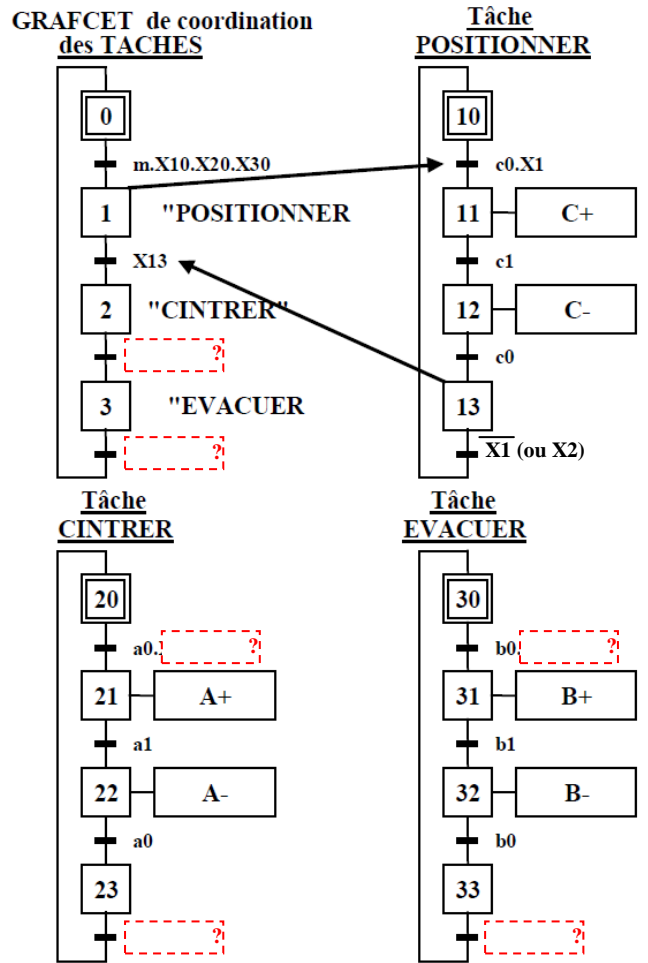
GRAFCET de coordination des TACHES

0

m.X10.X20.X30

1 "POSITIONNER

X13

2 "CINTRER"

?

3 "EVACUER

?

Tâche POSITIONNER

10

c0.X1

11 C+

c1

12 C-

c0

13

$\overline{X1}$ (ou X2)

Tâche CINTRER

20

a0. ?

21 A+

a1

22 A-

a0

23

?

Tâche EVACUER

30

b0. ?

31 B+

b1

32 B-

b0

33

?